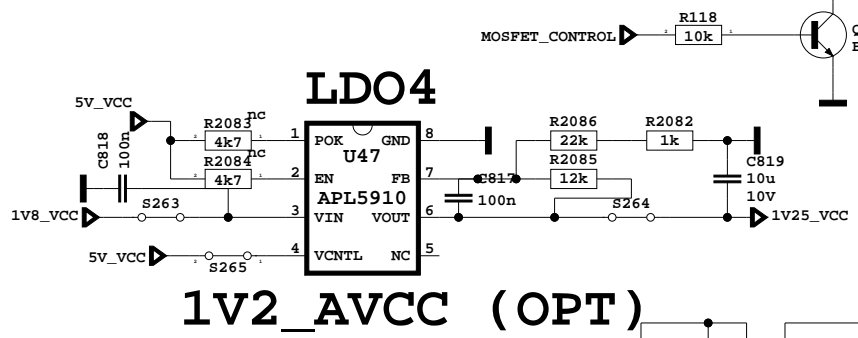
MOSFET_CONTROL
R118
10k
2
1
Q
E

LDO4

5V_VCC
R2083
nc
4k7
2
1
C818
100n
R2084
nc
4k7
2
1
1V8_VCC
S263
5V_VCC
S265
2
1

1 POK
GND 8
U47
2 EN
FB 7
APL5910
3 VIN
VOUT 6
4 VCNTL
NC 5

R2086
22k
R2082
1k
R2085
12k
C817
100n
S264
C819
10u
10V
1V25_VCC

1V2_AVCC (OPT)